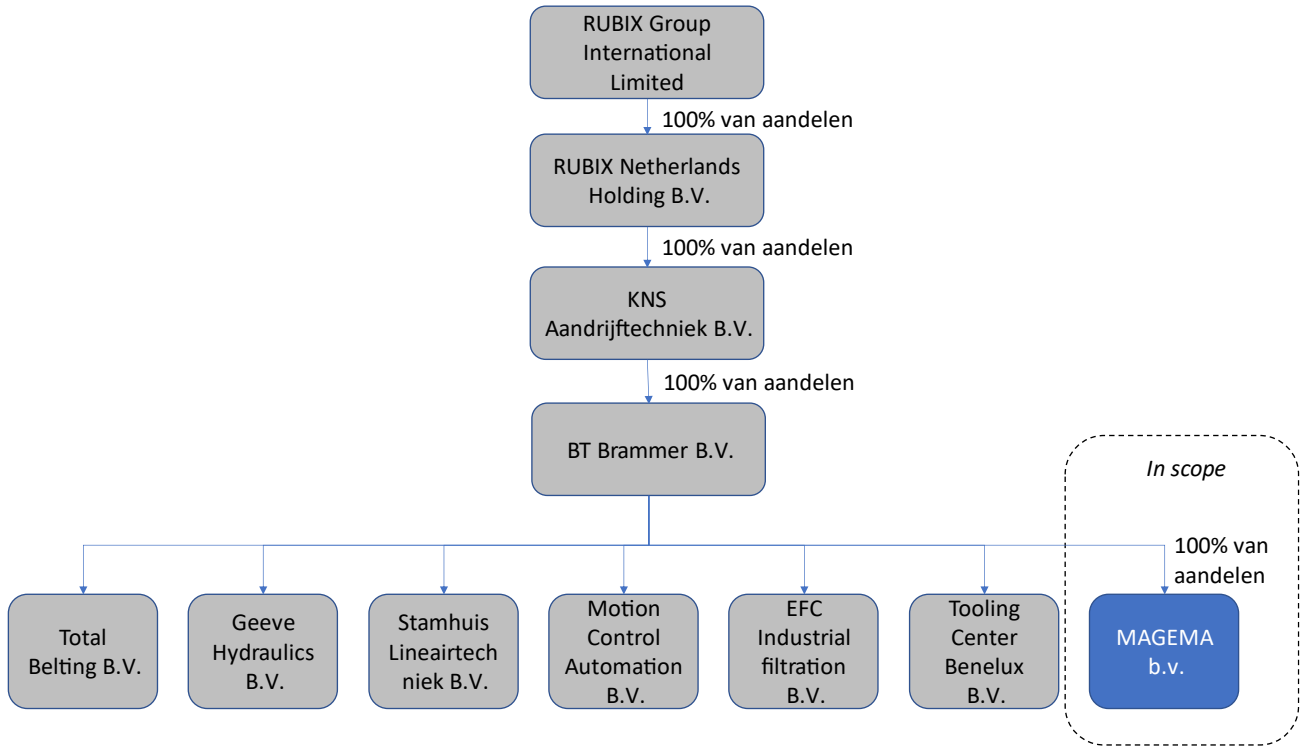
RUBIX Group International Limited

100% van aandelen

RUBIX Netherlands Holding B.V.

100% van aandelen

KNS Aandrijftechniek B.V.

100% van aandelen

BT Brammer B.V.

In scope

100% van aandelen

Total Belting B.V.

Geeve Hydraulics B.V.

Stamhuis Lineairtechniek B.V.

Motion Control Automation B.V.

EFC Industrial filtration B.V.

Tooling Center Benelux B.V.

MAGEMA b.v.